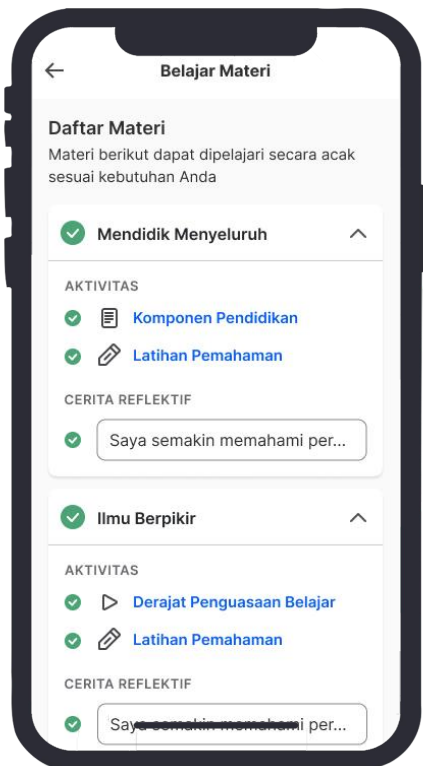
Belajar Materi

Daftar Materi

Materi berikut dapat dipelajari secara acak sesuai kebutuhan Anda

Mendidik Menyeluruh

AKTIVITAS

Komponen Pendidikan

Latihan Pemahaman

CERITA REFLEKTIF

Saya semakin memahami per...

Ilmu Berpikir

AKTIVITAS

Derajat Penguasaan Belajar

Latihan Pemahaman

CERITA REFLEKTIF

Saya semakin memahami per...